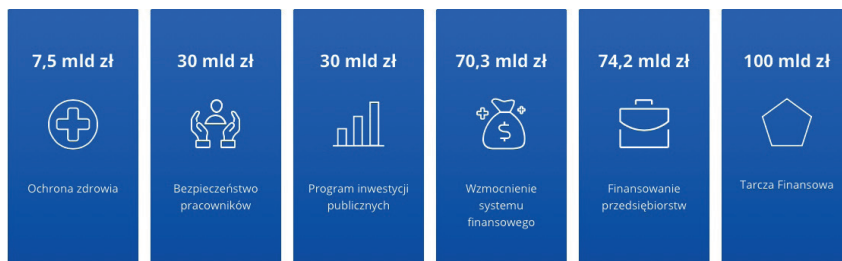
7,5 mld zł

Ochrona zdrowia

30 mld zł

Bezpieczeństwo pracowników

30 mld zł

Program inwestycji publicznych

70,3 mld zł

$

Wzmocnienie systemu finansowego

74,2 mld zł

Finansowanie przedsiębiorstw

100 mld zł

Tarcza Finansowa